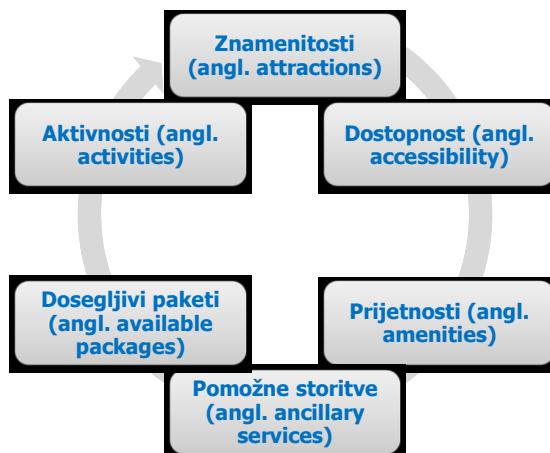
Znamenitosti (angl. attractions)

Dostopnost (angl. accessibility)

Prijetnosti (angl. amenities)

Pomožne storitve (angl. ancillary services)

Dosegljivi paketi (angl. available packages)

Aktivnosti (angl. activities)